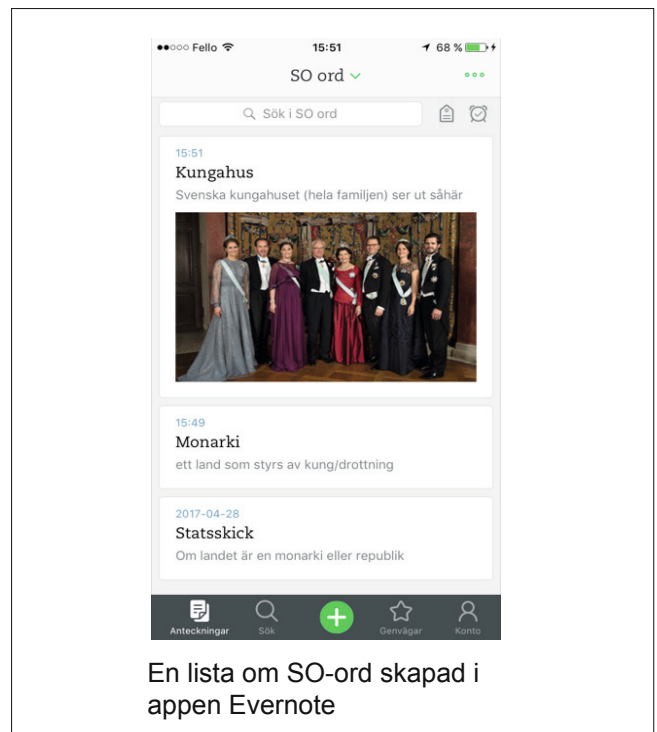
●●○○○ Fello 15:51 68 %

SO ord

Sök i SO ord

15:51
Kungahus
Svenska kungahuset (hela familjen) ser ut såhär

15:49
Monarki
ett land som styrs av kung/drottning

2017-04-28
Statsskick
Om landet är en monarki eller republik

Anteckningar Sök Genvägar Konto

En lista om SO-ord skapad i appen Evernote